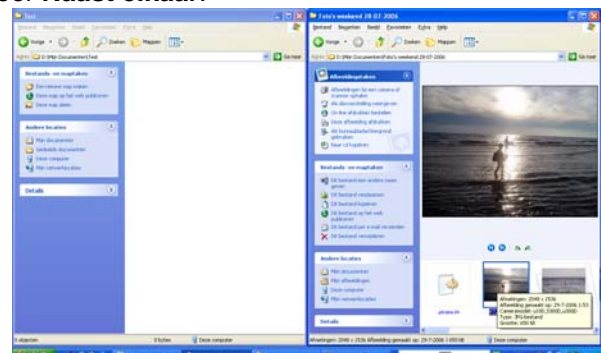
Test

Bestand Bewerken Beeld Favorieten Extra Help

Vorige Zoeken Mappen

Adres D:\Mijn Documenten\Test Ga naar

Bestands- en maptaken

Een nieuwe map maken

Deze map op het web publiceren

Deze map delen

Andere locaties

Mijn documenten

Gedeelde documenten

Deze computer

Mijn netwerklocaties

Details

0 objecten 0 bytes Deze computer

Foto's weekend 28 07 2006

Bestand Bewerken Beeld Favorieten Extra Help

Vorige Zoeken Mappen

Adres D:\Mijn Documenten\Foto's weekend 28-07-2006 Ga naar

Afbeeldingstaken

Afbeeldingen lezen van camera of scanner ophalen

Als diavoorstelling weergeven

On-line afdrukken bestellen

Deze afbeelding afdrukken

Als bureaubladachtergrond gebruiken

Naar cd kopiëren

Bestands- en maptaken

Dit bestand een andere naam geven

Dit bestand verplaatsen

Dit bestand kopiëren

Dit bestand op het web publiceren

Dit bestand per e-mail verzenden

Dit bestand verwijderen

Andere locaties

Mijn documenten

Mijn afbeeldingen

Deze computer

Mijn netwerklocaties

Details

Afmetingen: 2048 x 1536
Afbeelding gemaakt op: 29-7-2006 1:53
Cameramodel: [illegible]
Type: JPG-bestand
Grootte: 650 kB

picasa.ini

Afmetingen: 2048 x 1536 Afbeelding gemaakt op: 29-7-2006 1:053 kB Deze computer